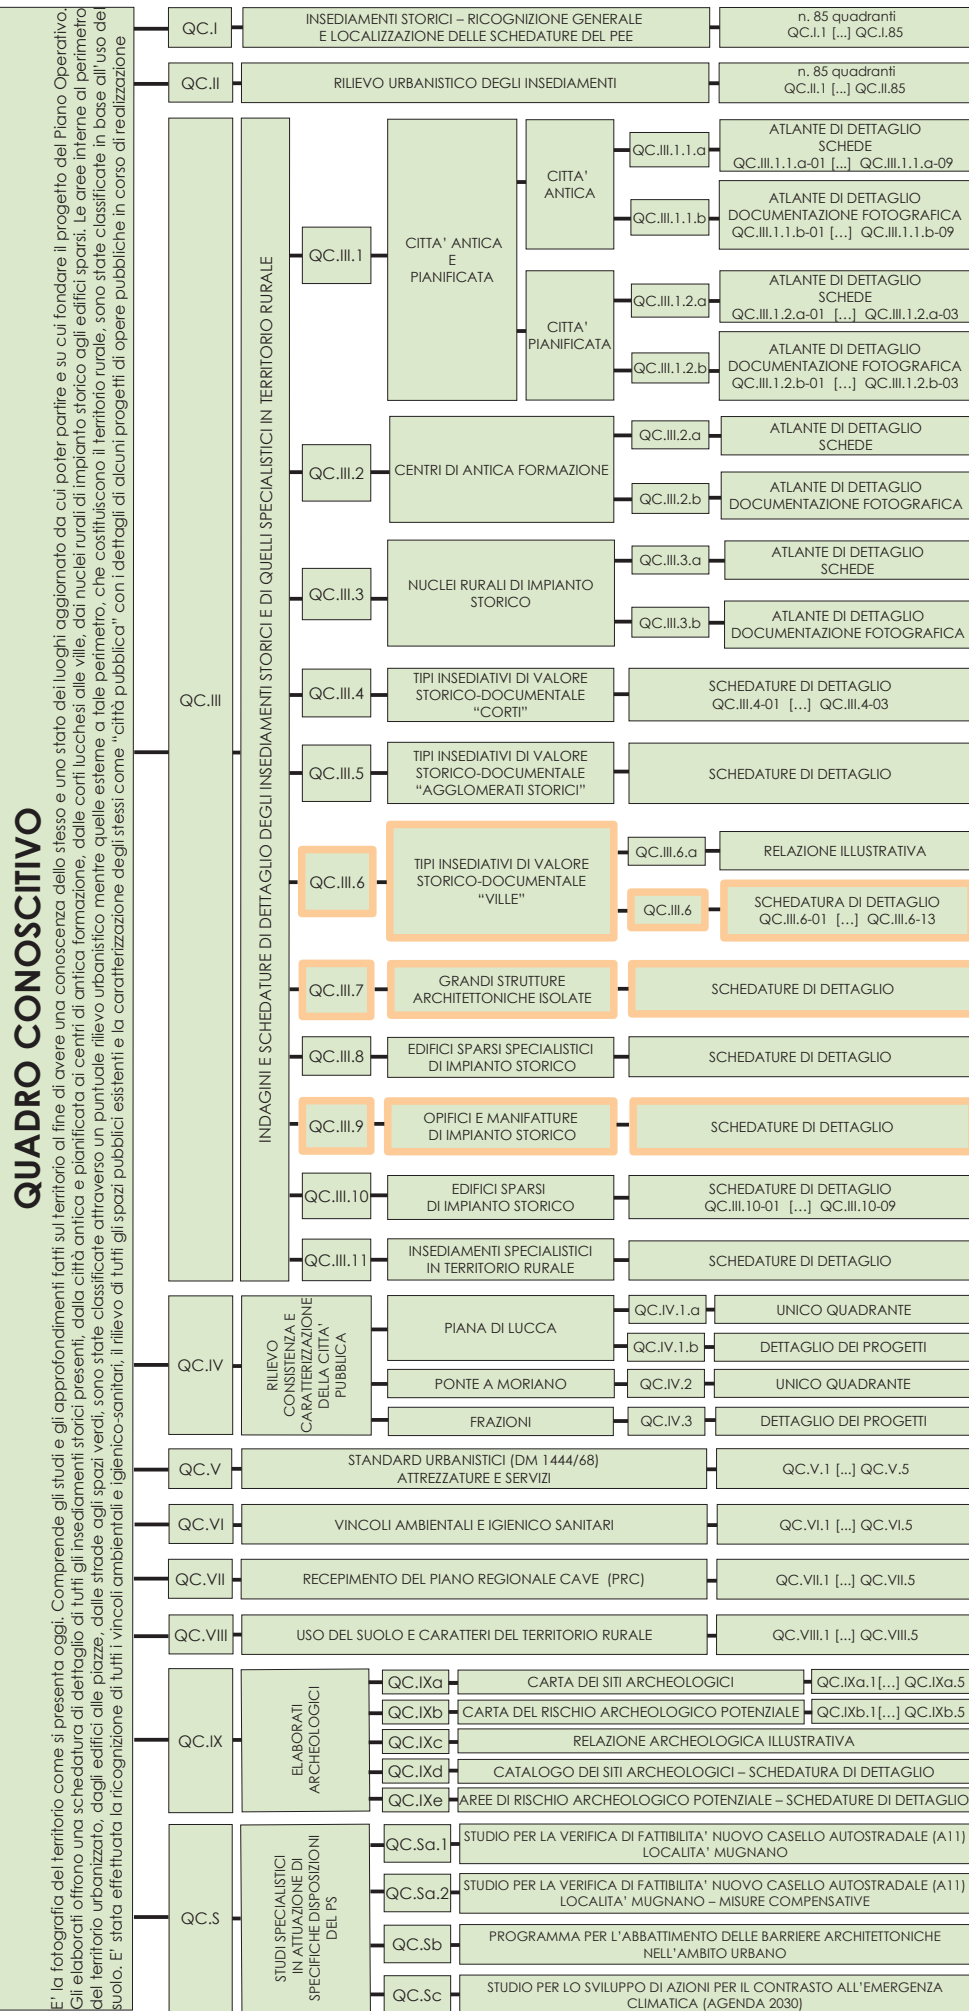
QUADRO CONOSCITIVO

E' la fotografia del territorio come si presenta oggi. Comprende gli studi e gli approfondimenti fatti sul territorio al fine di avere una conoscenza dello stesso e uno stato dei luoghi aggiornato da cui poter partire e su cui fondare il progetto del Piano Operativo. Gli elaborati offrono una schedatura di dettaglio di tutti gli insediamenti storici presenti, dalla città antica e pianificata ai centri di antica formazione, dalle corti lucchesi alle ville, dai nuclei rurali di impianto storico agli edifici sparsi. Le aree interne al perimetro del territorio urbanizzato, dagli edifici alle piazze, dalle strade agli spazi verdi, sono state classificate attraverso un puntuale rilievo urbanistico mentre quelle esterne a tale perimetro, che costituiscono il territorio rurale, sono state classificate in base all'uso del suolo. E' stata effettuata la ricognizione di tutti i vincoli ambientali e igienico-sanitari, il rilievo di tutti gli spazi pubblici esistenti e la caratterizzazione degli stessi come "città pubblica" con i dettagli di alcuni progetti di opere pubbliche in corso di realizzazione

QC.I
INSEDIAMENTI STORICI – RICOGNIZIONE GENERALE E LOCALIZZAZIONE DELLE SCHEDATURE DEL PEE
n. 85 quadranti QC.I.1 [...] QC.I.85

QC.II
RILIEVO URBANISTICO DEGLI INSEDIAMENTI
n. 85 quadranti QC.II.1 [...] QC.II.85

QC.III
INDAGINI E SCHEDATURE DI DETTAGLIO DEGLI INSEDIAMENTI STORICI E DI QUELLI SPECIALISTICI IN TERRITORIO RURALE

QC.III.1
CITTA' ANTICA E PIANIFICATA
CITTA' ANTICA
QC.III.1.1.a
ATLANTE DI DETTAGLIO SCHEDE QC.III.1.1.a-01 [...] QC.III.1.1.a-09
QC.III.1.1.b
ATLANTE DI DETTAGLIO DOCUMENTAZIONE FOTOGRAFICA QC.III.1.1.b-01 [...] QC.III.1.1.b-09
CITTA' PIANIFICATA
QC.III.1.2.a
ATLANTE DI DETTAGLIO SCHEDE QC.III.1.2.a-01 [...] QC.III.1.2.a-03
QC.III.1.2.b
ATLANTE DI DETTAGLIO DOCUMENTAZIONE FOTOGRAFICA QC.III.1.2.b-01 [...] QC.III.1.2.b-03

QC.III.2
CENTRI DI ANTICA FORMAZIONE
QC.III.2.a
ATLANTE DI DETTAGLIO SCHEDE
QC.III.2.b
ATLANTE DI DETTAGLIO DOCUMENTAZIONE FOTOGRAFICA

QC.III.3
NUCLEI RURALI DI IMPIANTO STORICO
QC.III.3.a
ATLANTE DI DETTAGLIO SCHEDE
QC.III.3.b
ATLANTE DI DETTAGLIO DOCUMENTAZIONE FOTOGRAFICA

QC.III.4
TIPI INSEDIATIVI DI VALORE STORICO-DOCUMENTALE "CORTI"
SCHEDATURE DI DETTAGLIO QC.III.4-01 [...] QC.III.4-03

QC.III.5
TIPI INSEDIATIVI DI VALORE STORICO-DOCUMENTALE "AGGLOMERATI STORICI"
SCHEDATURE DI DETTAGLIO

QC.III.6
TIPI INSEDIATIVI DI VALORE STORICO-DOCUMENTALE "VILLE"
QC.III.6.a
RELAZIONE ILLUSTRATIVA
QC.III.6
SCHEDATURA DI DETTAGLIO QC.III.6-01 [...] QC.III.6-13

QC.III.7
GRANDI STRUTTURE ARCHITETTONICHE ISOLATE
SCHEDATURE DI DETTAGLIO

QC.III.8
EDIFICI SPARSI SPECIALISTICI DI IMPIANTO STORICO
SCHEDATURE DI DETTAGLIO

QC.III.9
OPIFICI E MANIFATTURE DI IMPIANTO STORICO
SCHEDATURE DI DETTAGLIO

QC.III.10
EDIFICI SPARSI DI IMPIANTO STORICO
SCHEDATURE DI DETTAGLIO QC.III.10-01 [...] QC.III.10-09

QC.III.11
INSEDIAMENTI SPECIALISTICI IN TERRITORIO RURALE
SCHEDATURE DI DETTAGLIO

QC.IV
RILIEVO CONSISTENZA E CARATTERIZZAZIONE DELLA CITTA' PUBBLICA
PIANA DI LUCCA
QC.IV.1.a
UNICO QUADRANTE
QC.IV.1.b
DETTAGLIO DEI PROGETTI
PONTE A MORIANO
QC.IV.2
UNICO QUADRANTE
FRAZIONI
QC.IV.3
DETTAGLIO DEI PROGETTI

QC.V
STANDARD URBANISTICI (DM 1444/68) ATTREZZATURE E SERVIZI
QC.V.1 [...] QC.V.5

QC.VI
VINCOLI AMBIENTALI E IGIENICO SANITARI
QC.VI.1 [...] QC.VI.5

QC.VII
RECEPIMENTO DEL PIANO REGIONALE CAVE (PRC)
QC.VII.1 [...] QC.VII.5

QC.VIII
USO DEL SUOLO E CARATTERI DEL TERRITORIO RURALE
QC.VIII.1 [...] QC.VIII.5

QC.IX
ELABORATI ARCHEOLOGICI
QC.IXa
CARTA DEI SITI ARCHEOLOGICI
QC.IXa.1[...] QC.IXa.5
QC.IXb
CARTA DEL RISCHIO ARCHEOLOGICO POTENZIALE
QC.IXb.1[...] QC.IXb.5
QC.IXc
RELAZIONE ARCHEOLOGICA ILLUSTRATIVA
QC.IXd
CATALOGO DEI SITI ARCHEOLOGICI – SCHEDATURA DI DETTAGLIO
QC.IXe
AREE DI RISCHIO ARCHEOLOGICO POTENZIALE – SCHEDATURE DI DETTAGLIO

QC.S
STUDI SPECIALISTICI IN ATTUAZIONE DI SPECIFICHE DISPOSIZIONI DEL PS
QC.Sa.1
STUDIO PER LA VERIFICA DI FATTIBILITA' NUOVO CASELLO AUTOSTRADALE (A11) LOCALITA' MUGNANO
QC.Sa.2
STUDIO PER LA VERIFICA DI FATTIBILITA' NUOVO CASELLO AUTOSTRADALE (A11) LOCALITA' MUGNANO – MISURE COMPENSATIVE
QC.Sb
PROGRAMMA PER L'ABBATTIMENTO DELLE BARRIERE ARCHITETTONICHE NELL'AMBITO URBANO
QC.Sc
STUDIO PER LO SVILUPPO DI AZIONI PER IL CONTRASTO ALL'EMERGENZA CLIMATICA (AGENDA 2030)